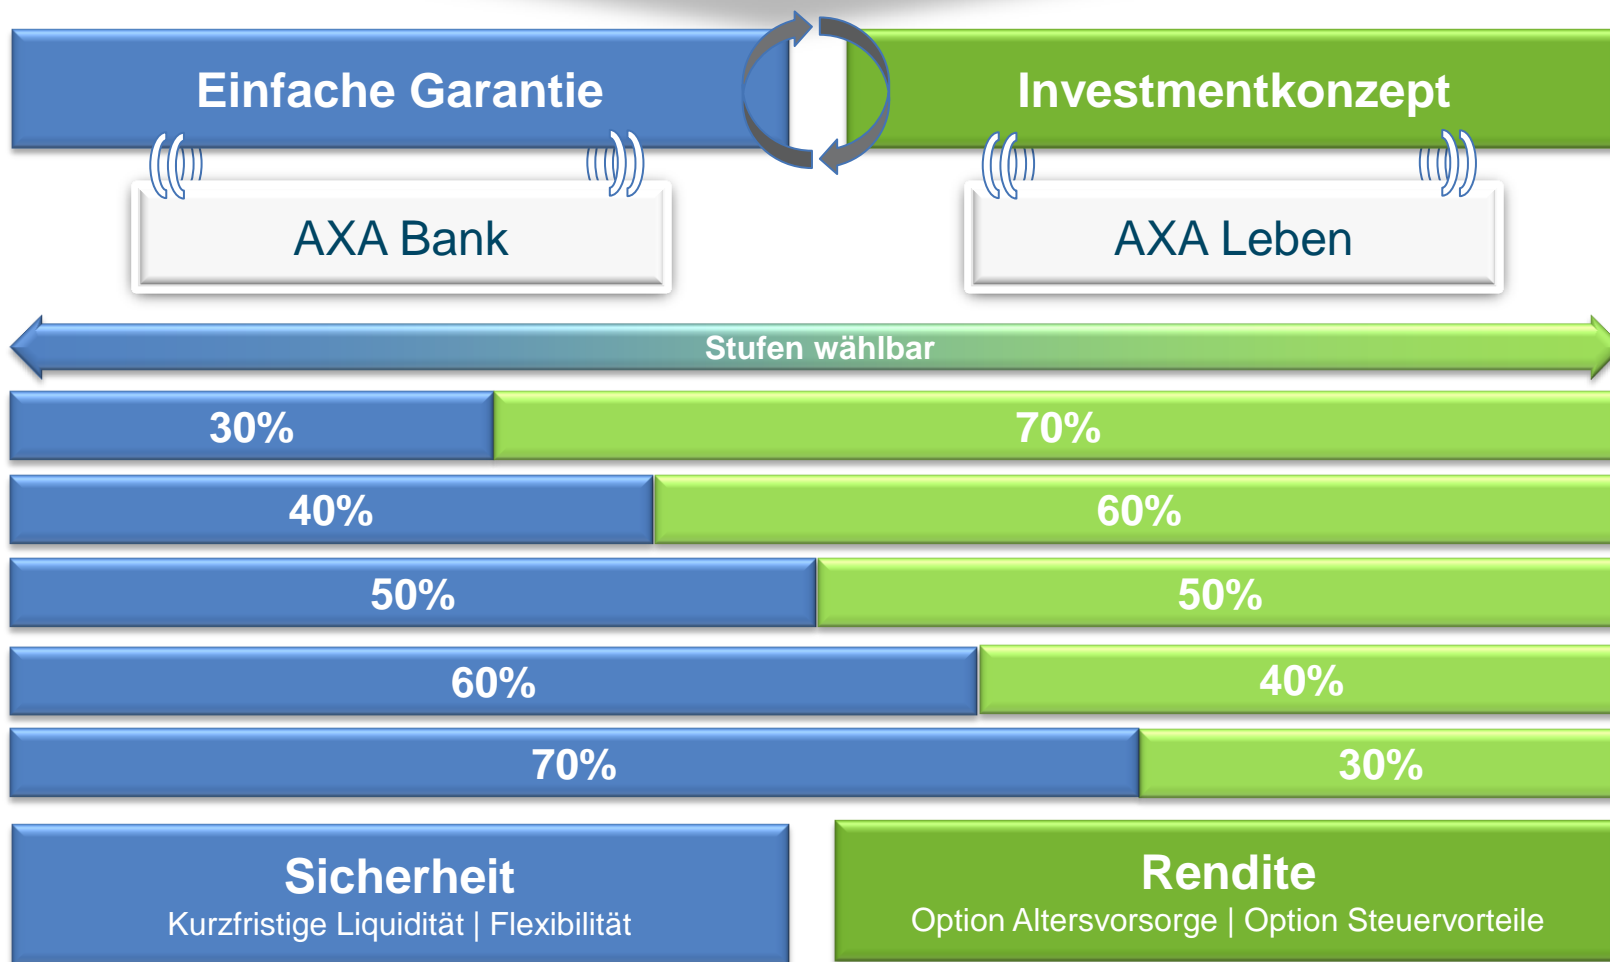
Einfache Garantie

Investmentkonzept

AXA Bank

AXA Leben

Stufen wählbar

| 30% | 70% |
|---|---|
| 40% | 60% |
| 50% | 50% |
| 60% | 40% |
| 70% | 30% |

Sicherheit
Kurzfristige Liquidität | Flexibilität

Rendite
Option Altersvorsorge | Option Steuervorteile